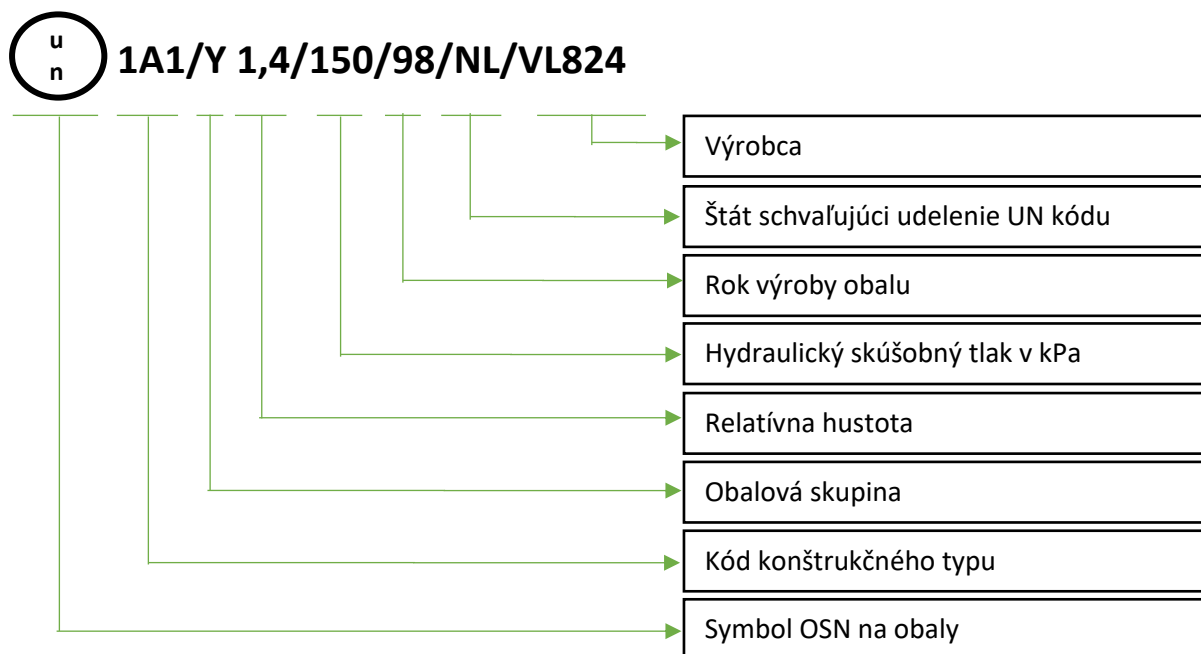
u
n

1A1/Y 1,4/150/98/NL/VL824

Výrobca

Štát schvaľujúci udelenie UN kódu

Rok výroby obalu

Hydraulický skúšobný tlak v kPa

Relatívna hustota

Obalová skupina

Kód konštrukčného typu

Symbol OSN na obaly